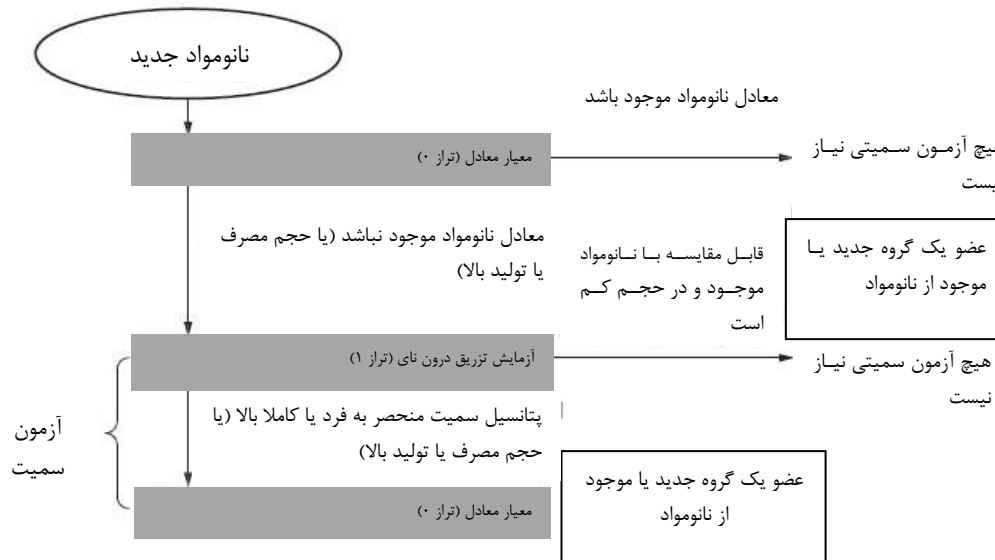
نانومواد جدید

معادل نانومواد موجود باشد

معیار معادل (تراز ۰)

یچ آزمـون سـمیتی نیـاز
بست

معادل نانومواد موجود نباشد (یا حجم مصرف یا تولید بالا)

قابـل مقایسـه بـا نـانومواد موجـود و در حجـم کـم است

عضو یک گروه جدید یـا موجود از نانومواد

آزمایش تزریق درون نای (تراز ۱)

هیچ آزمون سمیتی نیـاز نیست

پتانسیل سمیت منحصر به فرد یا کاملا بالا (یا حجم مصرف یا تولید بالا)

آزمون سمیت

عضو یک گروه جدید یا موجود از نانومواد

معیار معادل (تراز ۰)